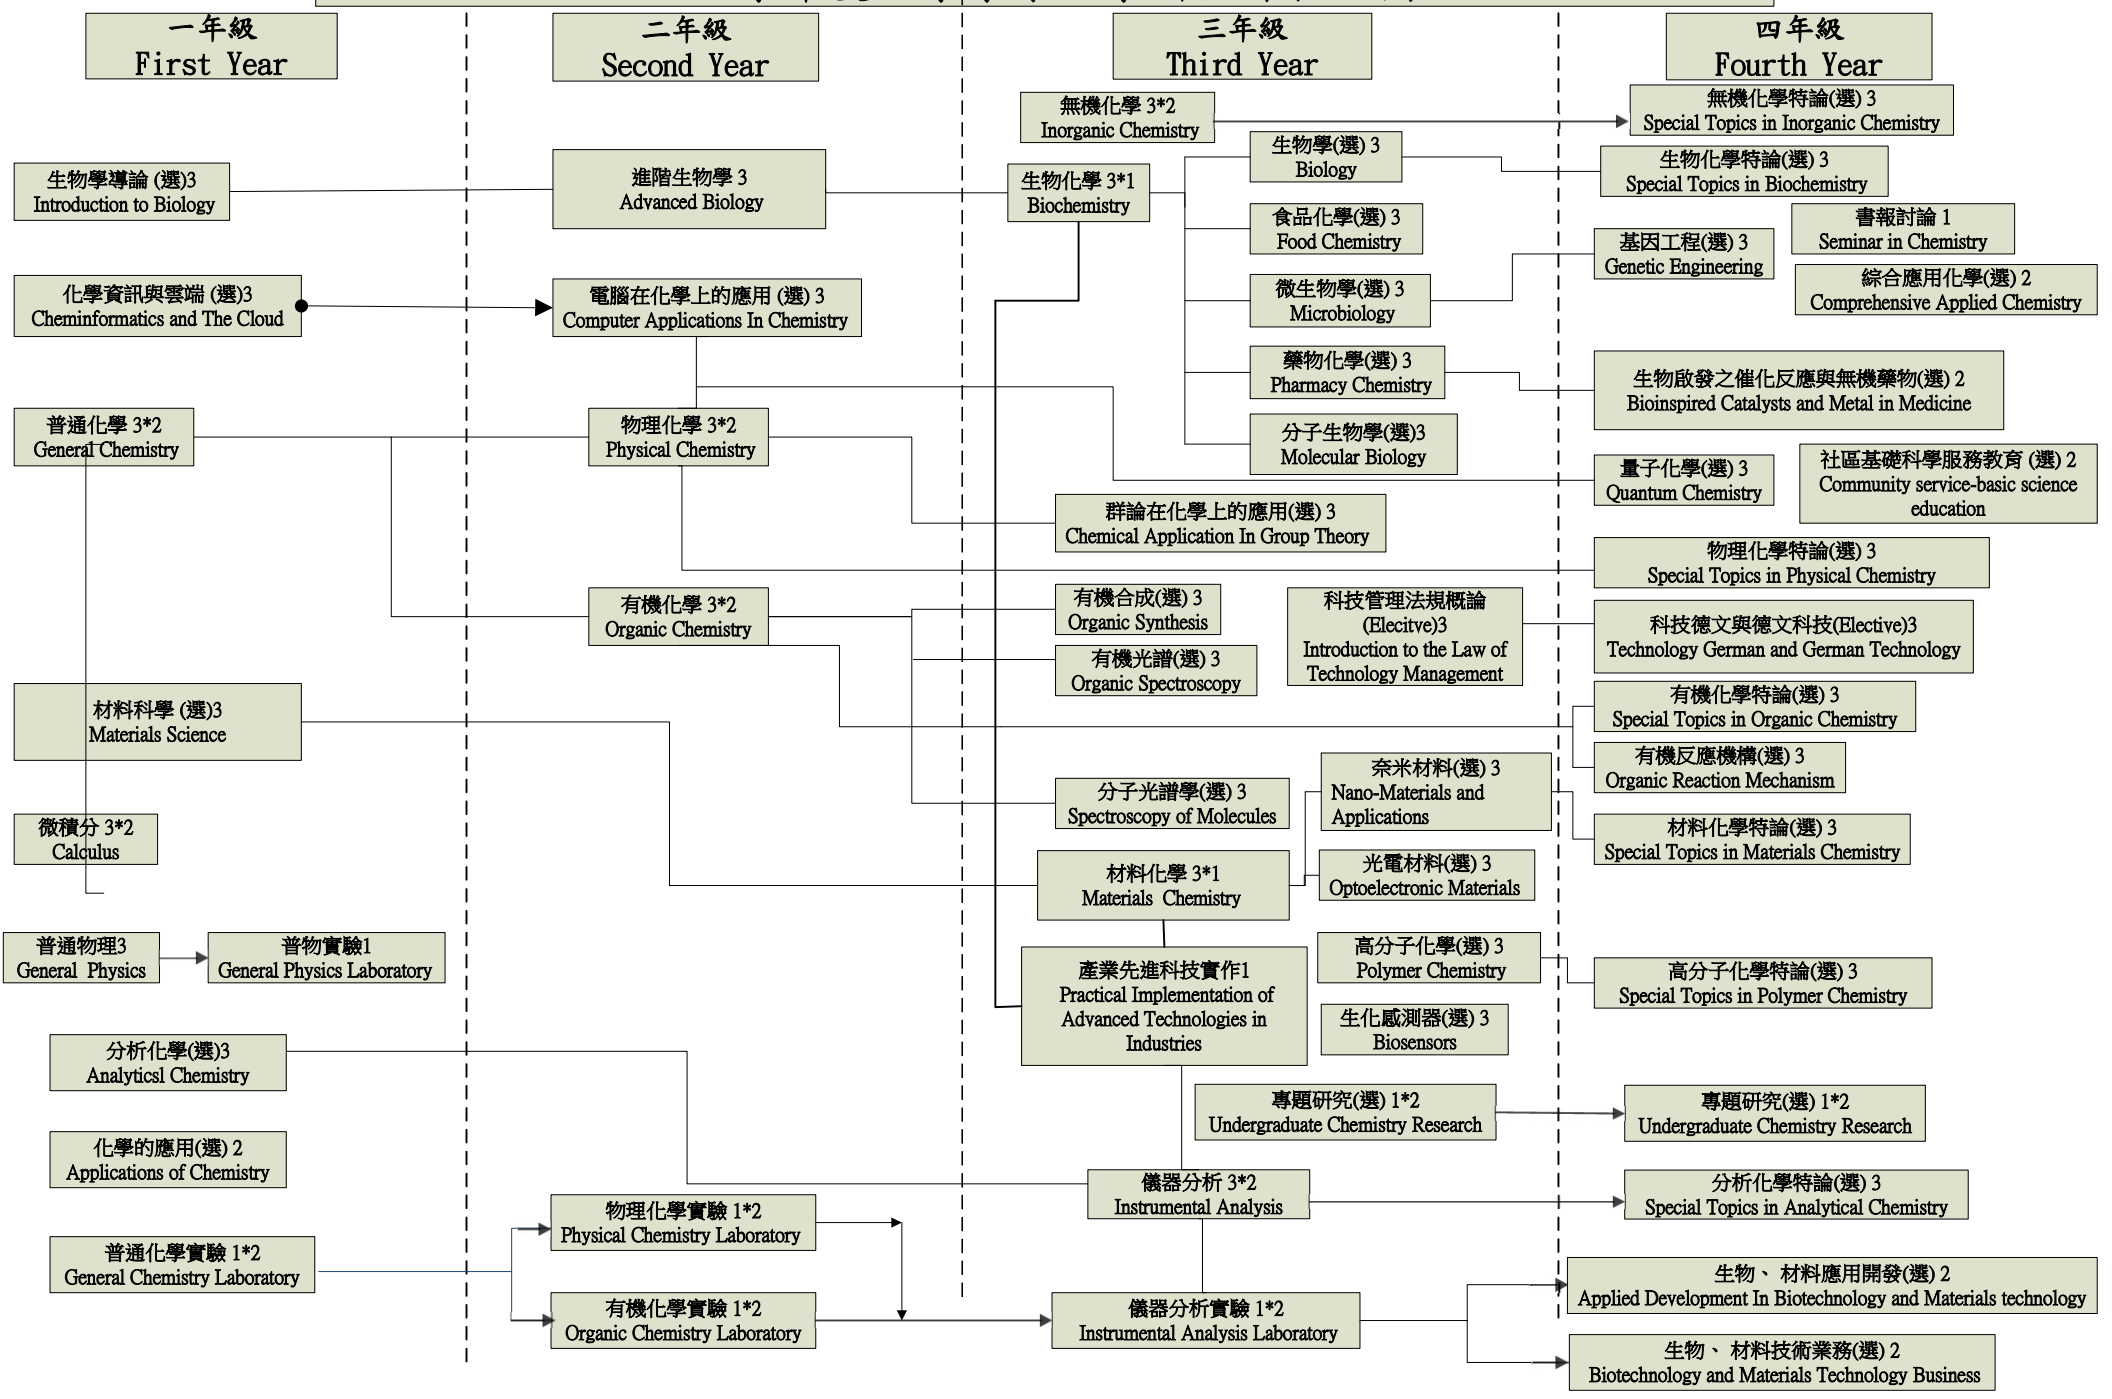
一年級
First Year

二年級
Second Year

三年級
Third Year

四年級
Fourth Year

無機化學 3*2
Inorganic Chemistry

無機化學特論(選) 3
Special Topics in Inorganic Chemistry

生物學導論 (選)3
Introduction to Biology

進階生物學 3
Advanced Biology

生物化學 3*1
Biochemistry

生物學(選) 3
Biology

生物化學特論(選) 3
Special Topics in Biochemistry

食品化學(選) 3
Food Chemistry

書報討論 1
Seminar in Chemistry

基因工程(選) 3
Genetic Engineering

化學資訊與雲端 (選)3
Cheminformatics and The Cloud

電腦在化學上的應用 (選) 3
Computer Applications In Chemistry

微生物學(選) 3
Microbiology

綜合應用化學(選) 2
Comprehensive Applied Chemistry

藥物化學(選) 3
Pharmacy Chemistry

生物啟發之催化反應與無機藥物(選) 2
Bioinspired Catalysts and Metal in Medicine

普通化學 3*2
General Chemistry

物理化學 3*2
Physical Chemistry

分子生物學(選)3
Molecular Biology

量子化學(選) 3
Quantum Chemistry

社區基礎科學服務教育 (選) 2
Community service-basic science education

群論在化學上的應用(選) 3
Chemical Application In Group Theory

物理化學特論(選) 3
Special Topics in Physical Chemistry

有機化學 3*2
Organic Chemistry

有機合成(選) 3
Organic Synthesis

科技管理法規概論 (Elecitve)3
Introduction to the Law of Technology Management

科技德文與德文科技(Elective)3
Technology German and German Technology

有機光譜(選) 3
Organic Spectroscopy

材料科學 (選)3
Materials Science

有機化學特論(選) 3
Special Topics in Organic Chemistry

有機反應機構(選) 3
Organic Reaction Mechanism

奈米材料(選) 3
Nano-Materials and Applications

分子光譜學(選) 3
Spectroscopy of Molecules

微積分 3*2
Calculus

材料化學特論(選) 3
Special Topics in Materials Chemistry

材料化學 3*1
Materials Chemistry

光電材料(選) 3
Optoelectronic Materials

普通物理3
General Physics

普物實驗1
General Physics Laboratory

產業先進科技實作1
Practical Implementation of Advanced Technologies in Industries

高分子化學(選) 3
Polymer Chemistry

高分子化學特論(選) 3
Special Topics in Polymer Chemistry

生化感測器(選) 3
Biosensors

分析化學(選)3
Analyticsl Chemistry

專題研究(選) 1*2
Undergraduate Chemistry Research

專題研究(選) 1*2
Undergraduate Chemistry Research

化學的應用(選) 2
Applications of Chemistry

儀器分析 3*2
Instrumental Analysis

分析化學特論(選) 3
Special Topics in Analytical Chemistry

物理化學實驗 1*2
Physical Chemistry Laboratory

普通化學實驗 1*2
General Chemistry Laboratory

生物、 材料應用開發(選) 2
Applied Development In Biotechnology and Materials technology

有機化學實驗 1*2
Organic Chemistry Laboratory

儀器分析實驗 1*2
Instrumental Analysis Laboratory

生物、 材料技術業務(選) 2
Biotechnology and Materials Technology Business